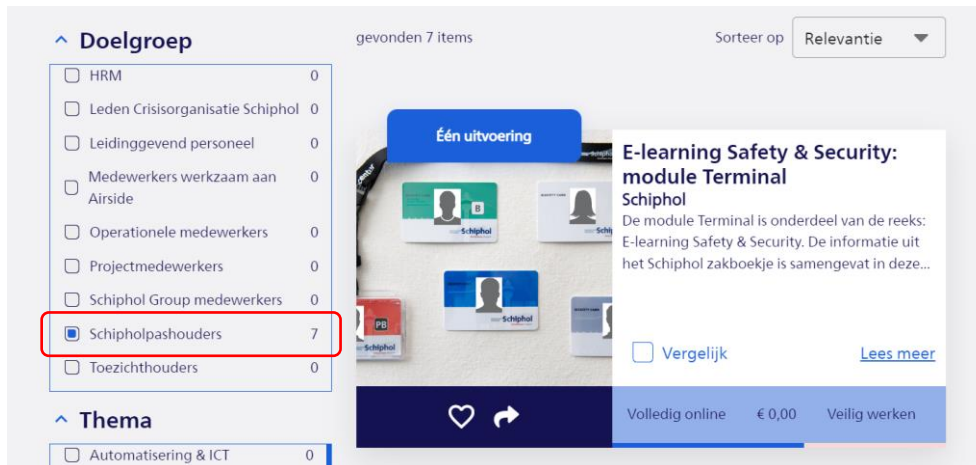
^ Doelgroep

HRM 0
Leden Crisisorganisatie Schiphol 0
Leidinggevend personeel 0
Medewerkers werkzaam aan Airside 0
Operationele medewerkers 0
Projectmedewerkers 0
Schiphol Group medewerkers 0
Schipholpashouders 7
Toezichthouders 0

^ Thema

Automatisering & ICT 0

gevonden 7 items

Sorteer op Relevantie

Één uitvoering

B

Schiphol

PB

Schiphol

E-learning Safety & Security: module Terminal

Schiphol

De module Terminal is onderdeel van de reeks: E-learning Safety & Security. De informatie uit het Schiphol zakboekje is samengevat in deze...

Vergelijk

Lees meer

Volledig online € 0,00 Veilig werken